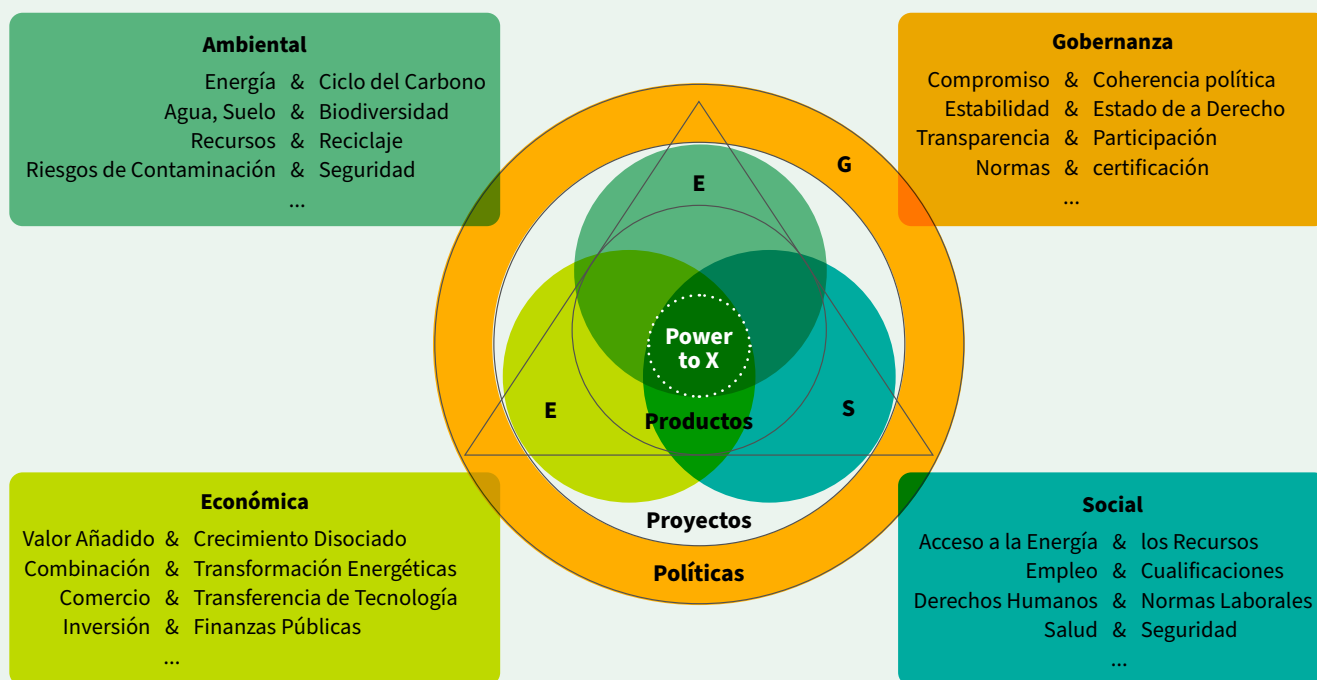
Ambiental

Energía & Ciclo del Carbono
Agua, Suelo & Biodiversidad
Recursos & Reciclaje
Riesgos de Contaminación & Seguridad
...

Gobernanza

Compromiso & Coherencia política
Estabilidad & Estado de a Derecho
Transparencia & Participación
Normas & certificación
...

G

E

Power to X

E

Productos

S

Proyectos

Políticas

Económica

Valor Añadido & Crecimiento Disociado
Combinación & Transformación Energéticas
Comercio & Transferencia de Tecnología
Inversión & Finanzas Públicas
...

Social

Acceso a la Energía & los Recursos
Empleo & Cualificaciones
Derechos Humanos & Normas Laborales
Salud & Seguridad
...